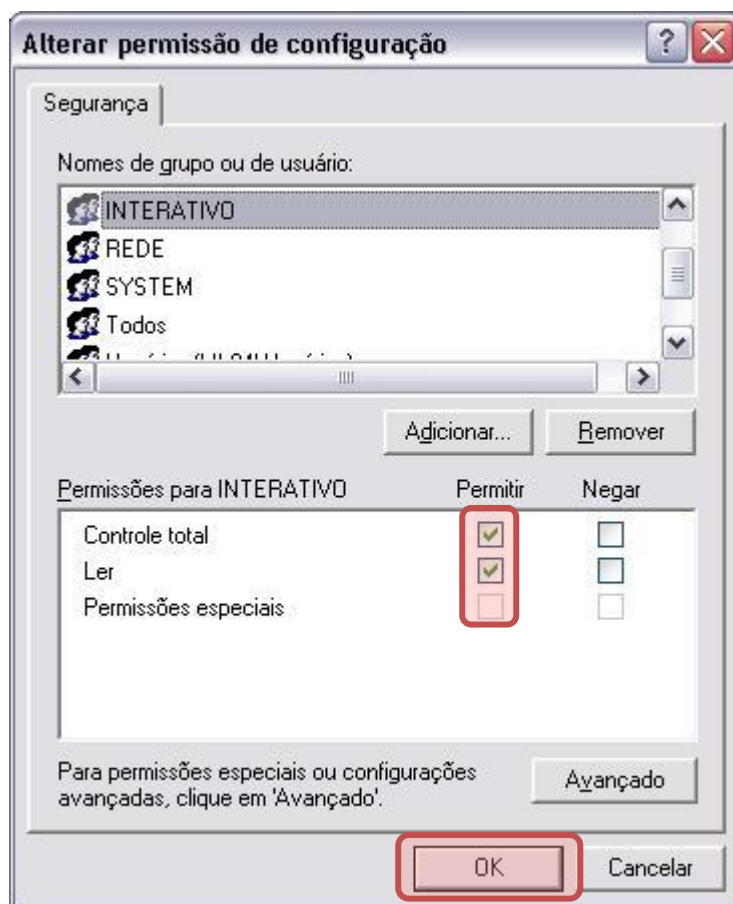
Alterar permissão de configuração

?

Segurança

Nomes de grupo ou de usuário:

INTERATIVO
REDE
SYSTEM
Todos
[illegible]

Adicionar...
Remover

Permissões para INTERATIVO
Permitir
Negar

Controle total
Ler
Permissões especiais

Para permissões especiais ou configurações avançadas, clique em 'Avançado'.

Avançado

OK
Cancelar